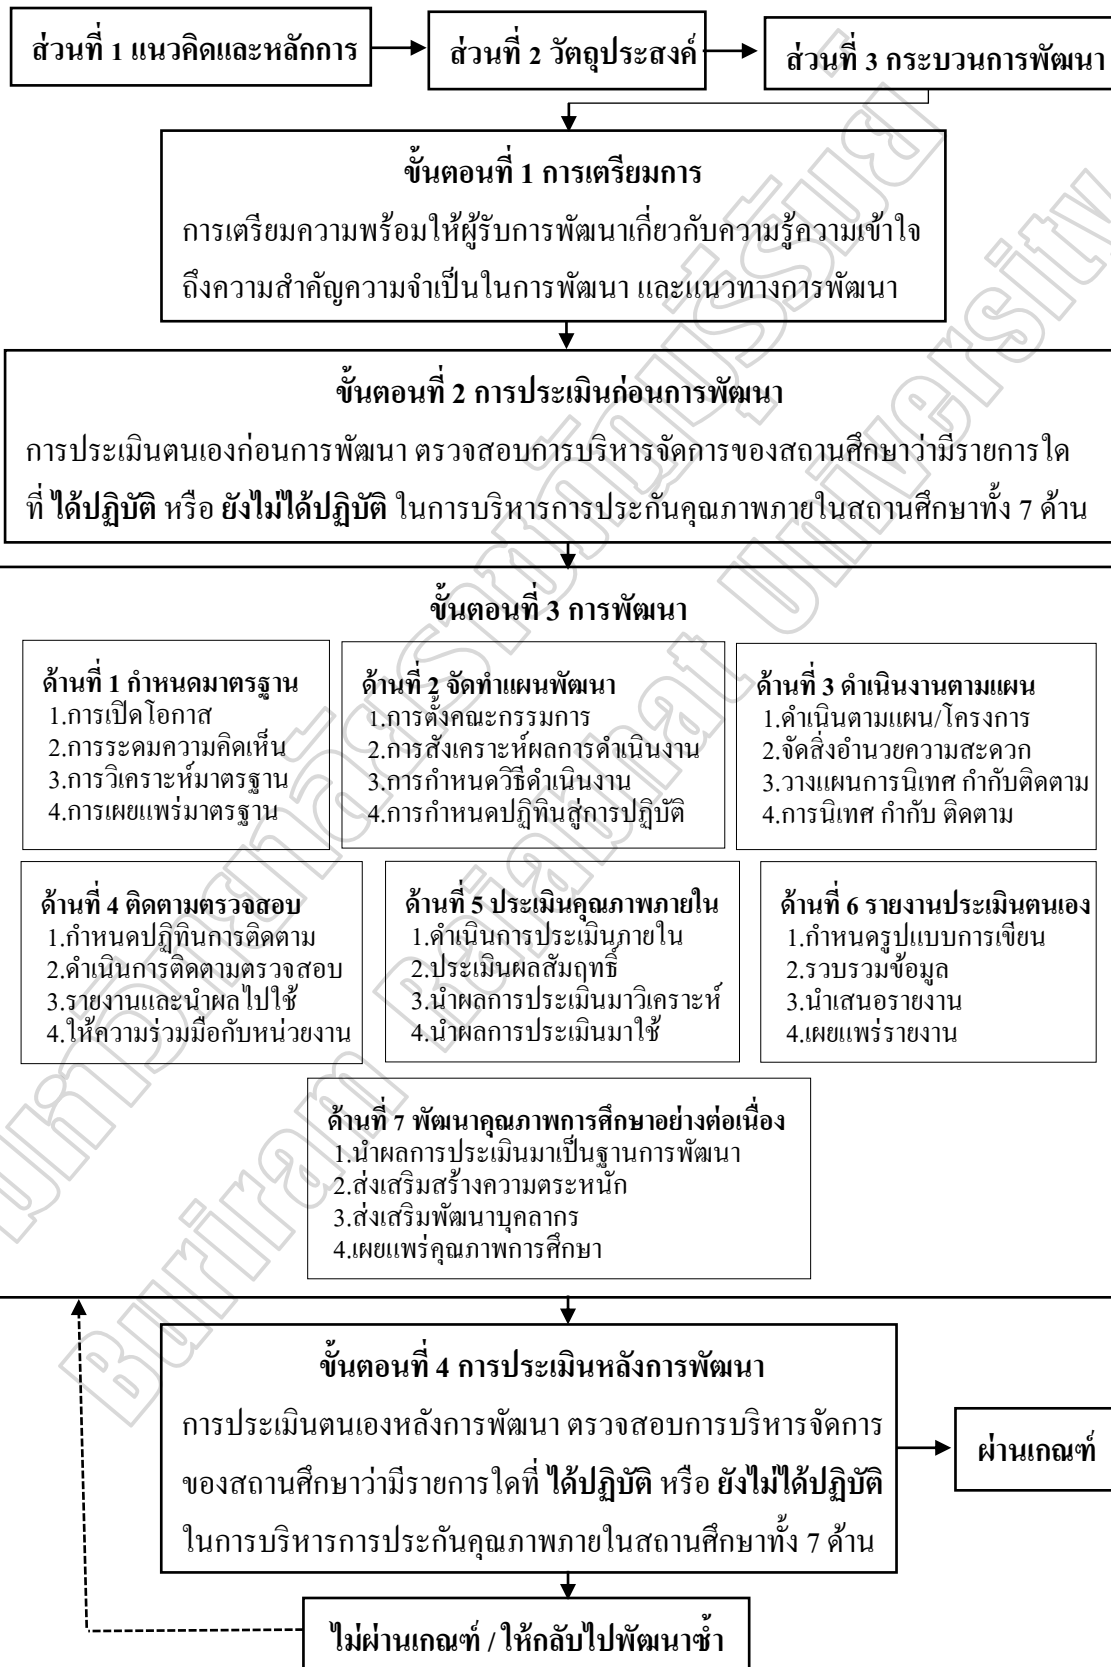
ส่วนที่ 1 แนวคิดและหลักการ

ส่วนที่ 2 วัตถุประสงค์

ส่วนที่ 3 กระบวนการพัฒนา

ขั้นตอนที่ 1 การเตรียมการ

การเตรียมความพร้อมให้ผู้รับการพัฒนาเกี่ยวกับความรู้ความเข้าใจถึงความสำคัญความจำเป็นในการพัฒนา และแนวทางการพัฒนา

ขั้นตอนที่ 2 การประเมินก่อนการพัฒนา

การประเมินตนเองก่อนการพัฒนา ตรวจสอบการบริหารจัดการของสถานศึกษาว่ามีรายการใด ที่ ได้ปฏิบัติ หรือ ยังไม่ได้ปฏิบัติ ในการบริหารการประกันคุณภาพภายในสถานศึกษาทั้ง 7 ด้าน

ขั้นตอนที่ 3 การพัฒนา

ด้านที่ 1 กำหนดมาตรฐาน
1.การเปิดโอกาส
2.การระดมความคิดเห็น
3.การวิเคราะห์มาตรฐาน
4.การเผยแพร่มาตรฐาน

ด้านที่ 2 จัดทำแผนพัฒนา
1.การตั้งคณะกรรมการ
2.การสังเคราะห์ผลการดำเนินงาน
3.การกำหนดวิธีดำเนินงาน
4.การกำหนดปฏิทินสู่การปฏิบัติ

ด้านที่ 3 ดำเนินงานตามแผน
1.ดำเนินตามแผน/โครงการ
2.จัดสิ่งอำนวยความสะดวก
3.วางแผนการนิเทศ กำกับติดตาม
4.การนิเทศ กำกับ ติดตาม

ด้านที่ 4 ติดตามตรวจสอบ
1.กำหนดปฏิทินการติดตาม
2.ดำเนินการติดตามตรวจสอบ
3.รายงานและนำผลไปใช้
4.ให้ความร่วมมือกับหน่วยงาน

ด้านที่ 5 ประเมินคุณภาพภายใน
1.ดำเนินการประเมินภายใน
2.ประเมินผลสัมฤทธิ์
3.นำผลการประเมินมาวิเคราะห์
4.นำผลการประเมินมาใช้

ด้านที่ 6 รายงานประเมินตนเอง
1.กำหนดรูปแบบการเขียน
2.รวบรวมข้อมูล
3.นำเสนอรายงาน
4.เผยแพร่รายงาน

ด้านที่ 7 พัฒนาคุณภาพการศึกษาอย่างต่อเนื่อง
1.นำผลการประเมินมาเป็นฐานการพัฒนา
2.ส่งเสริมสร้างความตระหนัก
3.ส่งเสริมพัฒนาบุคลากร
4.เผยแพร่คุณภาพการศึกษา

ขั้นตอนที่ 4 การประเมินหลังการพัฒนา

การประเมินตนเองหลังการพัฒนา ตรวจสอบการบริหารจัดการของสถานศึกษาว่ามีรายการใดที่ ได้ปฏิบัติ หรือ ยังไม่ได้ปฏิบัติ ในการบริหารการประกันคุณภาพภายในสถานศึกษาทั้ง 7 ด้าน

ผ่านเกณฑ์

ไม่ผ่านเกณฑ์ / ให้กลับไปพัฒนาซ้ำ